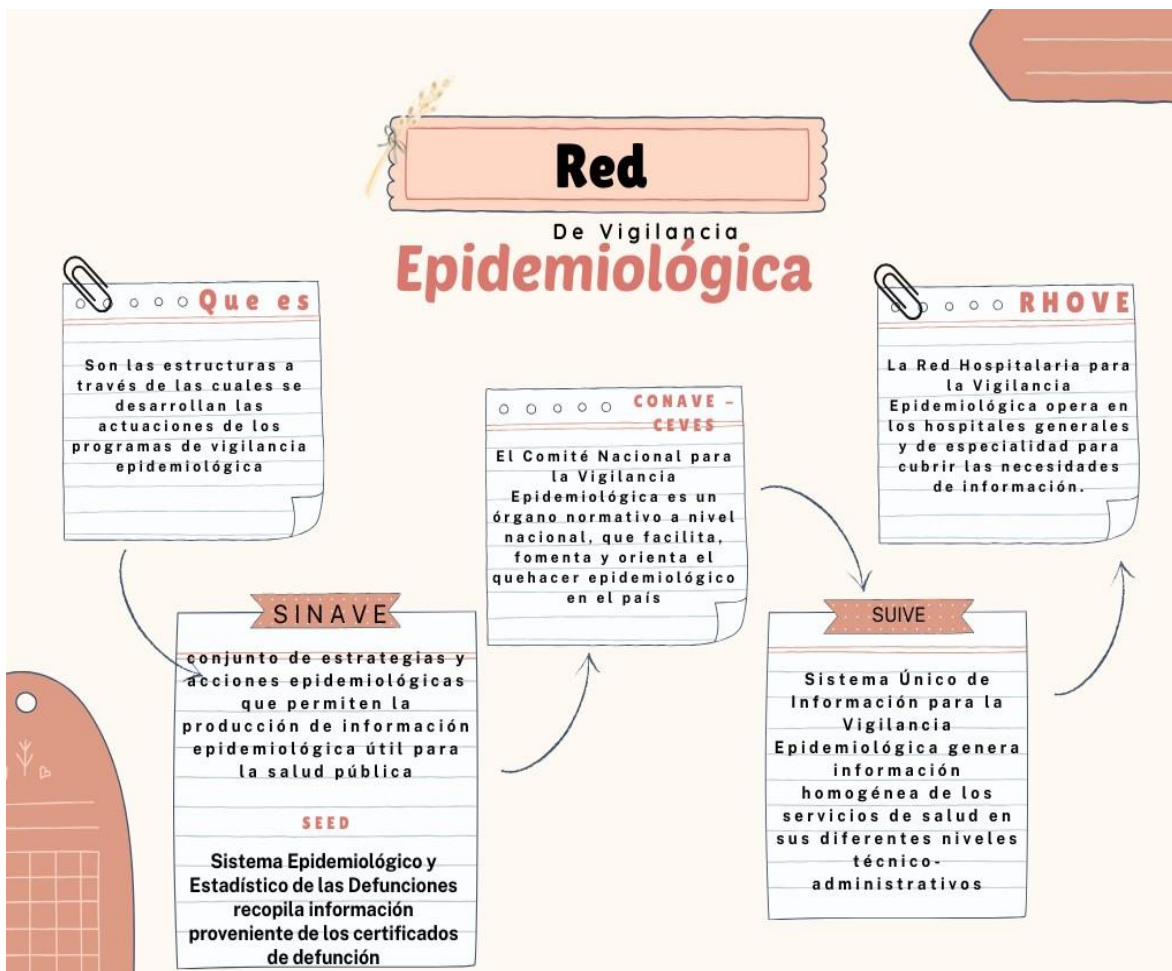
Red

De Vigilancia

Epidemiológica

Que es

Son las estructuras a través de las cuales se desarrollan las actuaciones de los programas de vigilancia epidemiológica

CONAVE – CEVES

El Comité Nacional para la Vigilancia Epidemiológica es un órgano normativo a nivel nacional, que facilita, fomenta y orienta el quehacer epidemiológico en el país

RHOVE

La Red Hospitalaria para la Vigilancia Epidemiológica opera en los hospitales generales y de especialidad para cubrir las necesidades de información.

SINAVE

conjunto de estrategias y acciones epidemiológicas que permiten la producción de información epidemiológica útil para la salud pública

SEED

Sistema Epidemiológico y Estadístico de las Defunciones recopila información proveniente de los certificados de defunción

SUIVE

Sistema Único de Información para la Vigilancia Epidemiológica genera información homogénea de los servicios de salud en sus diferentes niveles técnico-administrativos